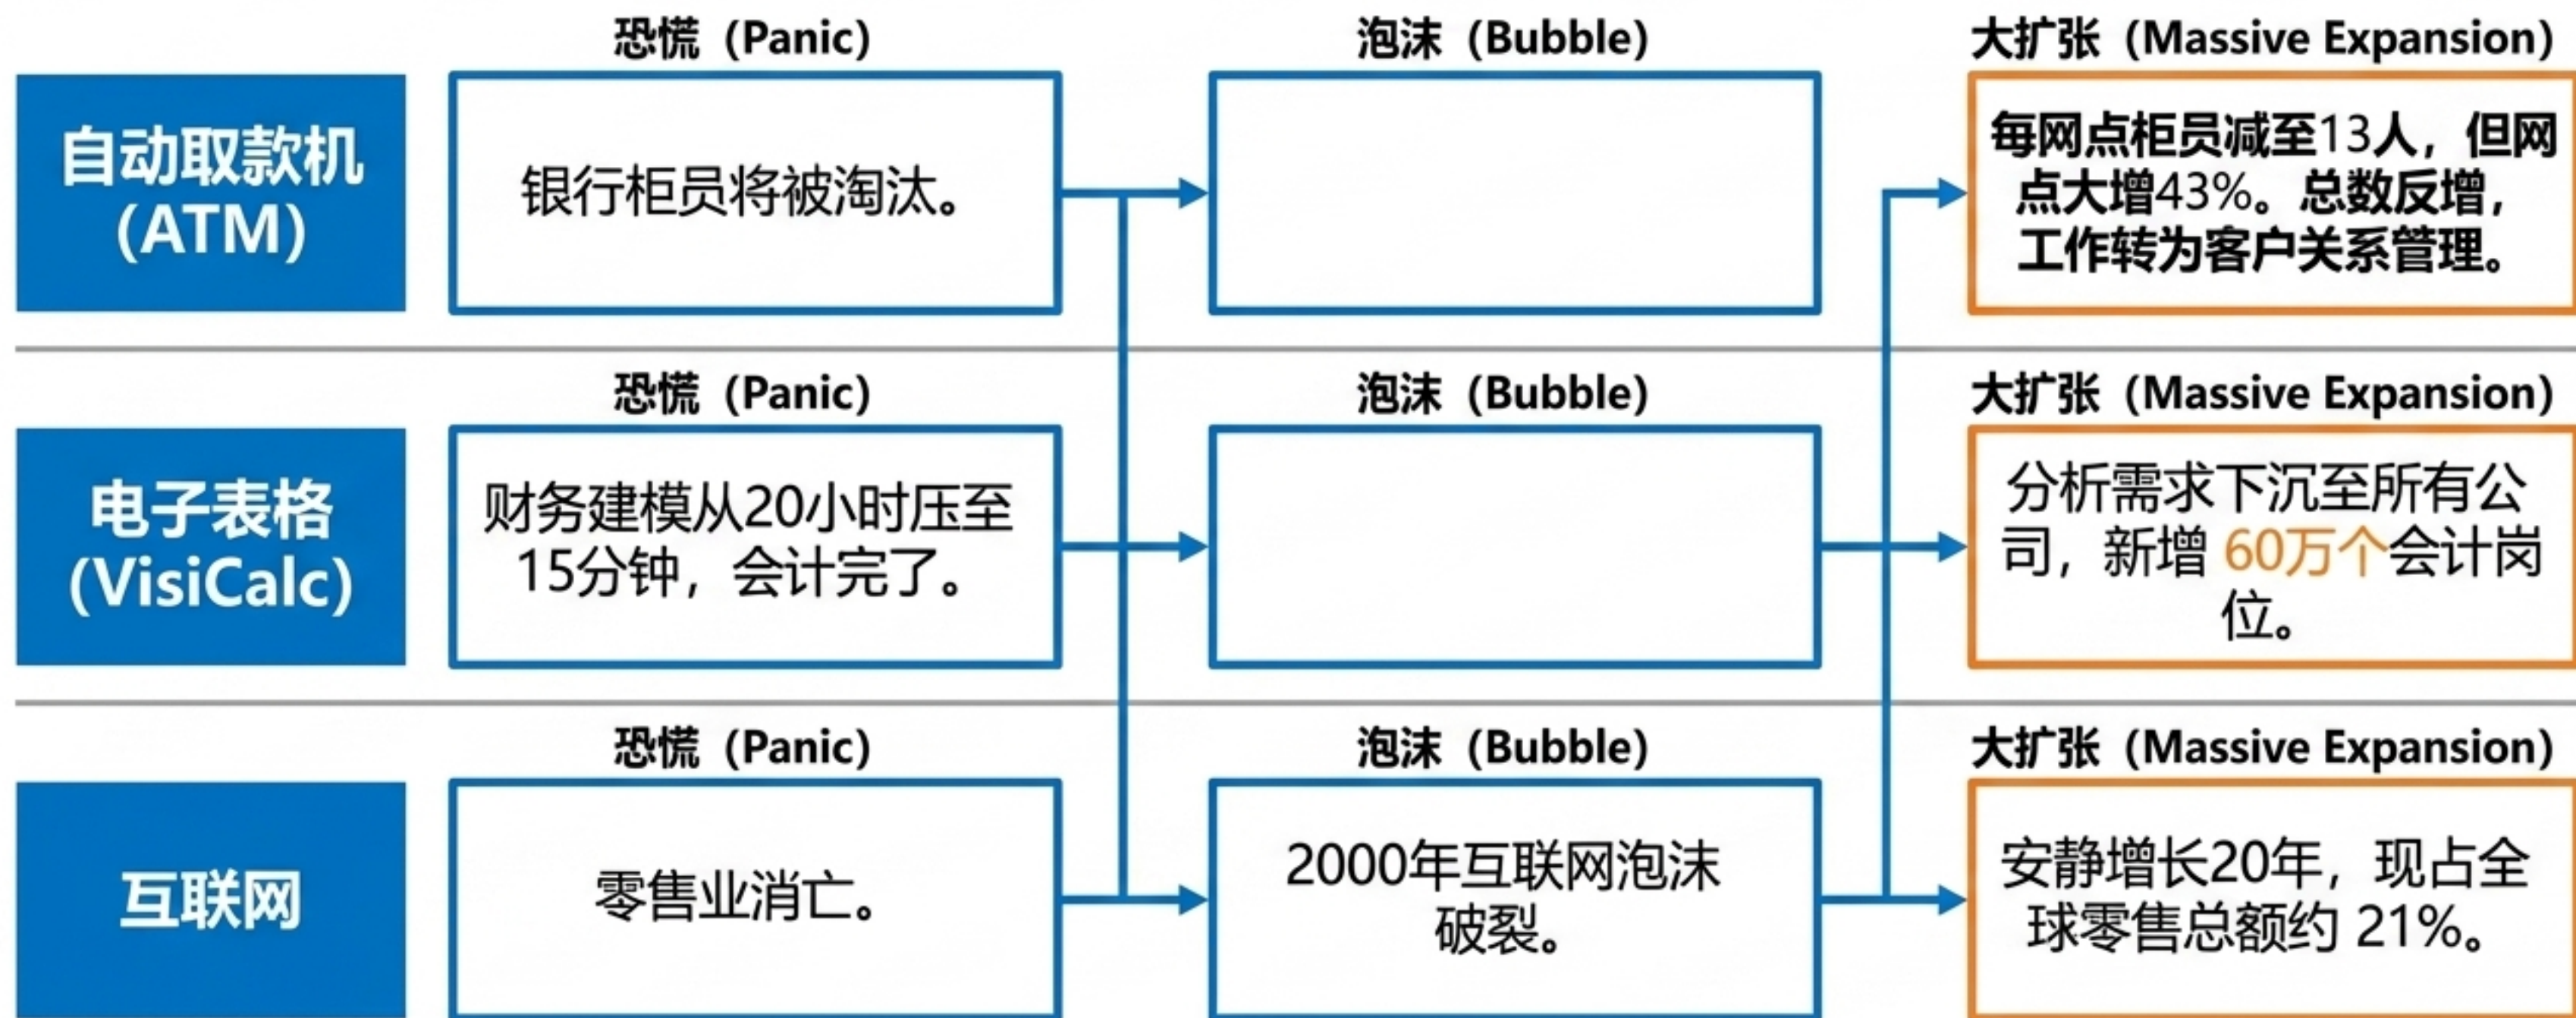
恐慌（Panic）

泡沫（Bubble）

大扩张（Massive Expansion）

自动取款机 (ATM)

银行柜员将被淘汰。

每网点柜员减至13人，但网点大增43%。总数反增，工作转为客户关系管理。

恐慌（Panic）

泡沫（Bubble）

大扩张（Massive Expansion）

电子表格 (VisiCalc)

财务建模从20小时压至15分钟，会计完了。

分析需求下沉至所有公司，新增 60万个会计岗位。

恐慌（Panic）

泡沫（Bubble）

大扩张（Massive Expansion）

互联网

零售业消亡。

2000年互联网泡沫破裂。

安静增长20年，现占全球零售总额约 21%。